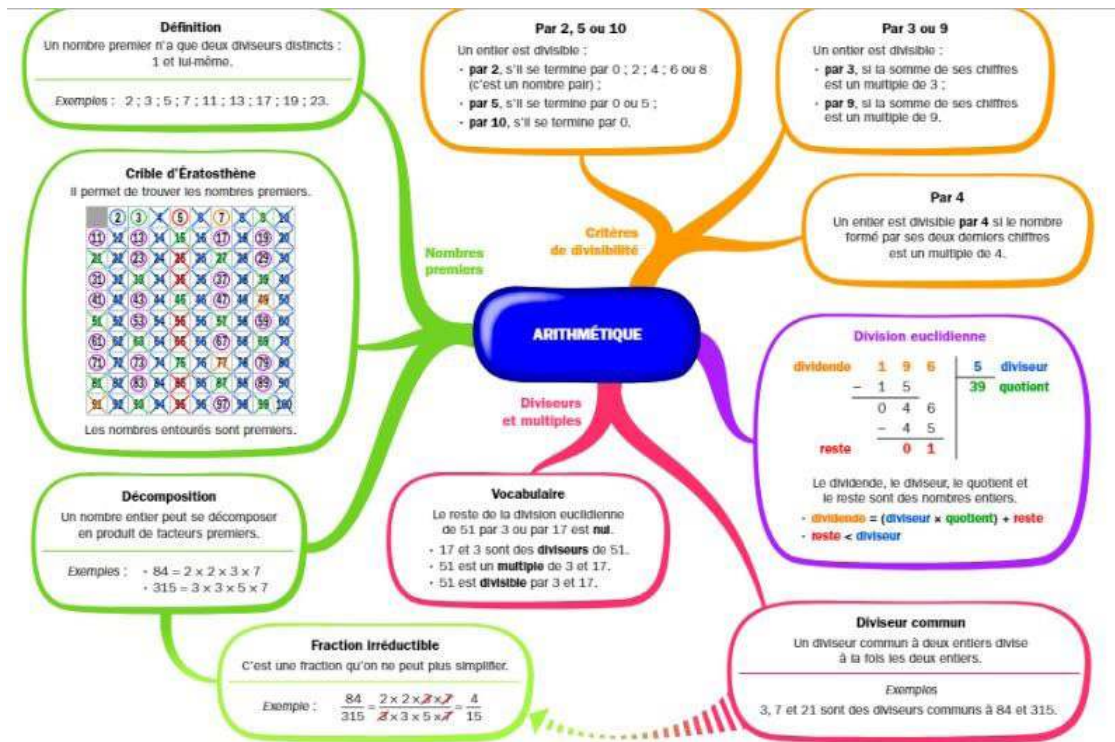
ARITHMÉTIQUE

Nombres premiers

Définition
Un nombre premier n'a que deux diviseurs distincts : 1 et lui-même.

Exemples : 2 ; 3 ; 5 ; 7 ; 11 ; 13 ; 17 ; 19 ; 23.

Crible d'Ératosthène
Il permet de trouver les nombres premiers.

| | 2 | 3 | 4 | 5 | 6 | 7 | 8 | 9 | 10 |
|---|---|---|---|---|---|---|---|---|---|
| 11 | 12 | 13 | 14 | 15 | 16 | 17 | 18 | 19 | 20 |
| 21 | 22 | 23 | 24 | 25 | 26 | 27 | 28 | 29 | 30 |
| 31 | 32 | 33 | 34 | 35 | 36 | 37 | 38 | 39 | 40 |
| 41 | 42 | 43 | 44 | 45 | 46 | 47 | 48 | 49 | 50 |
| 51 | 52 | 53 | 54 | 55 | 56 | 57 | 58 | 59 | 60 |
| 61 | 62 | 63 | 64 | 65 | 66 | 67 | 68 | 69 | 70 |
| 71 | 72 | 73 | 74 | 75 | 76 | 77 | 78 | 79 | 80 |
| 81 | 82 | 83 | 84 | 85 | 86 | 87 | 88 | 89 | 90 |
| 91 | 92 | 93 | 94 | 95 | 96 | 97 | 98 | 99 | 100 |

Les nombres entourés sont premiers.

Décomposition
Un nombre entier peut se décomposer en produit de facteurs premiers.

Exemples : • $84 = 2 \times 2 \times 3 \times 7$
• $315 = 3 \times 3 \times 5 \times 7$

Fraction irréductible
C'est une fraction qu'on ne peut plus simplifier.

Exemple : $\frac{84}{315} = \frac{2 \times 2 \times 3 \times 7}{3 \times 3 \times 5 \times 7} = \frac{4}{15}$

Critères de divisibilité

Par 2, 5 ou 10
Un entier est divisible :
• par 2, s'il se termine par 0 ; 2 ; 4 ; 6 ou 8 (c'est un nombre pair) ;
• par 5, s'il se termine par 0 ou 5 ;
• par 10, s'il se termine par 0.

Par 3 ou 9
Un entier est divisible :
• par 3, si la somme de ses chiffres est un multiple de 3 ;
• par 9, si la somme de ses chiffres est un multiple de 9.

Par 4
Un entier est divisible par 4 si le nombre formé par ses deux derniers chiffres est un multiple de 4.

Division euclidienne
dividende 1 9 6 | 5 diviseur
− 1 5 | 39 quotient
0 4 6
− 4 5
reste 0 1

Le dividende, le diviseur, le quotient et le reste sont des nombres entiers.
• dividende = (diviseur × quotient) + reste
• reste < diviseur

Diviseurs et multiples

Vocabulaire
Le reste de la division euclidienne de 51 par 3 ou par 17 est nul.
• 17 et 3 sont des diviseurs de 51.
• 51 est un multiple de 3 et 17.
• 51 est divisible par 3 et 17.

Diviseur commun
Un diviseur commun à deux entiers divise à la fois les deux entiers.

Exemples
3, 7 et 21 sont des diviseurs communs à 84 et 315.